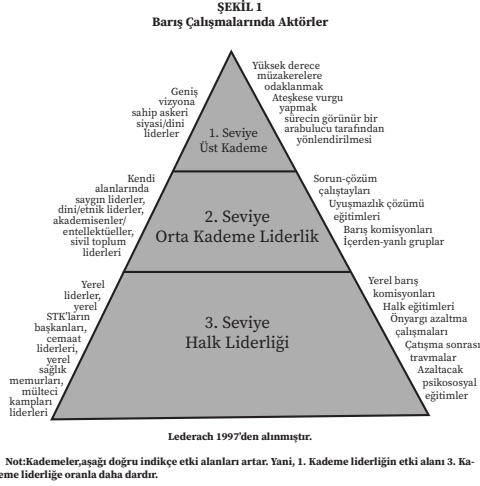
ŞEKİL 1
Barış Çalışmalarında Aktörler

Geniş vizyona sahip askeri siyasi/dini liderler

1. Seviye
Üst Kademe

Yüksek derece müzakerelere odaklanmak
Ateşkese vurgu yapmak
sürecin görünür bir arabulucu tarafından yönlendirilmesi

Kendi alanlarında saygın liderler, dini/etnik liderler, akademisenler/entellektüeller, sivil toplum liderleri

2. Seviye
Orta Kademe Liderlik

Sorun-çözüm çalıştayları
Uyuşmazlık çözümü eğitimleri
Barış komisyonları
İçerden-yanlı gruplar

Yerel liderler, yerel STK'ların başkanları, cemaat liderleri, yerel sağlık memurları, mülteci kampları liderleri

3. Seviye
Halk Liderliği

Yerel barış komisyonları
Halk eğitimleri
Önyargı azaltma çalışmaları
Çatışma sonrası travmalar
Azaltacak psikososyal eğitimler

Lederach 1997'den alınmıştır.

Not:Kademeler,aşağı doğru indikçe etki alanları artar. Yani, 1. Kademe liderliğin etki alanı 3. Kademe liderliğe oranla daha dardır.